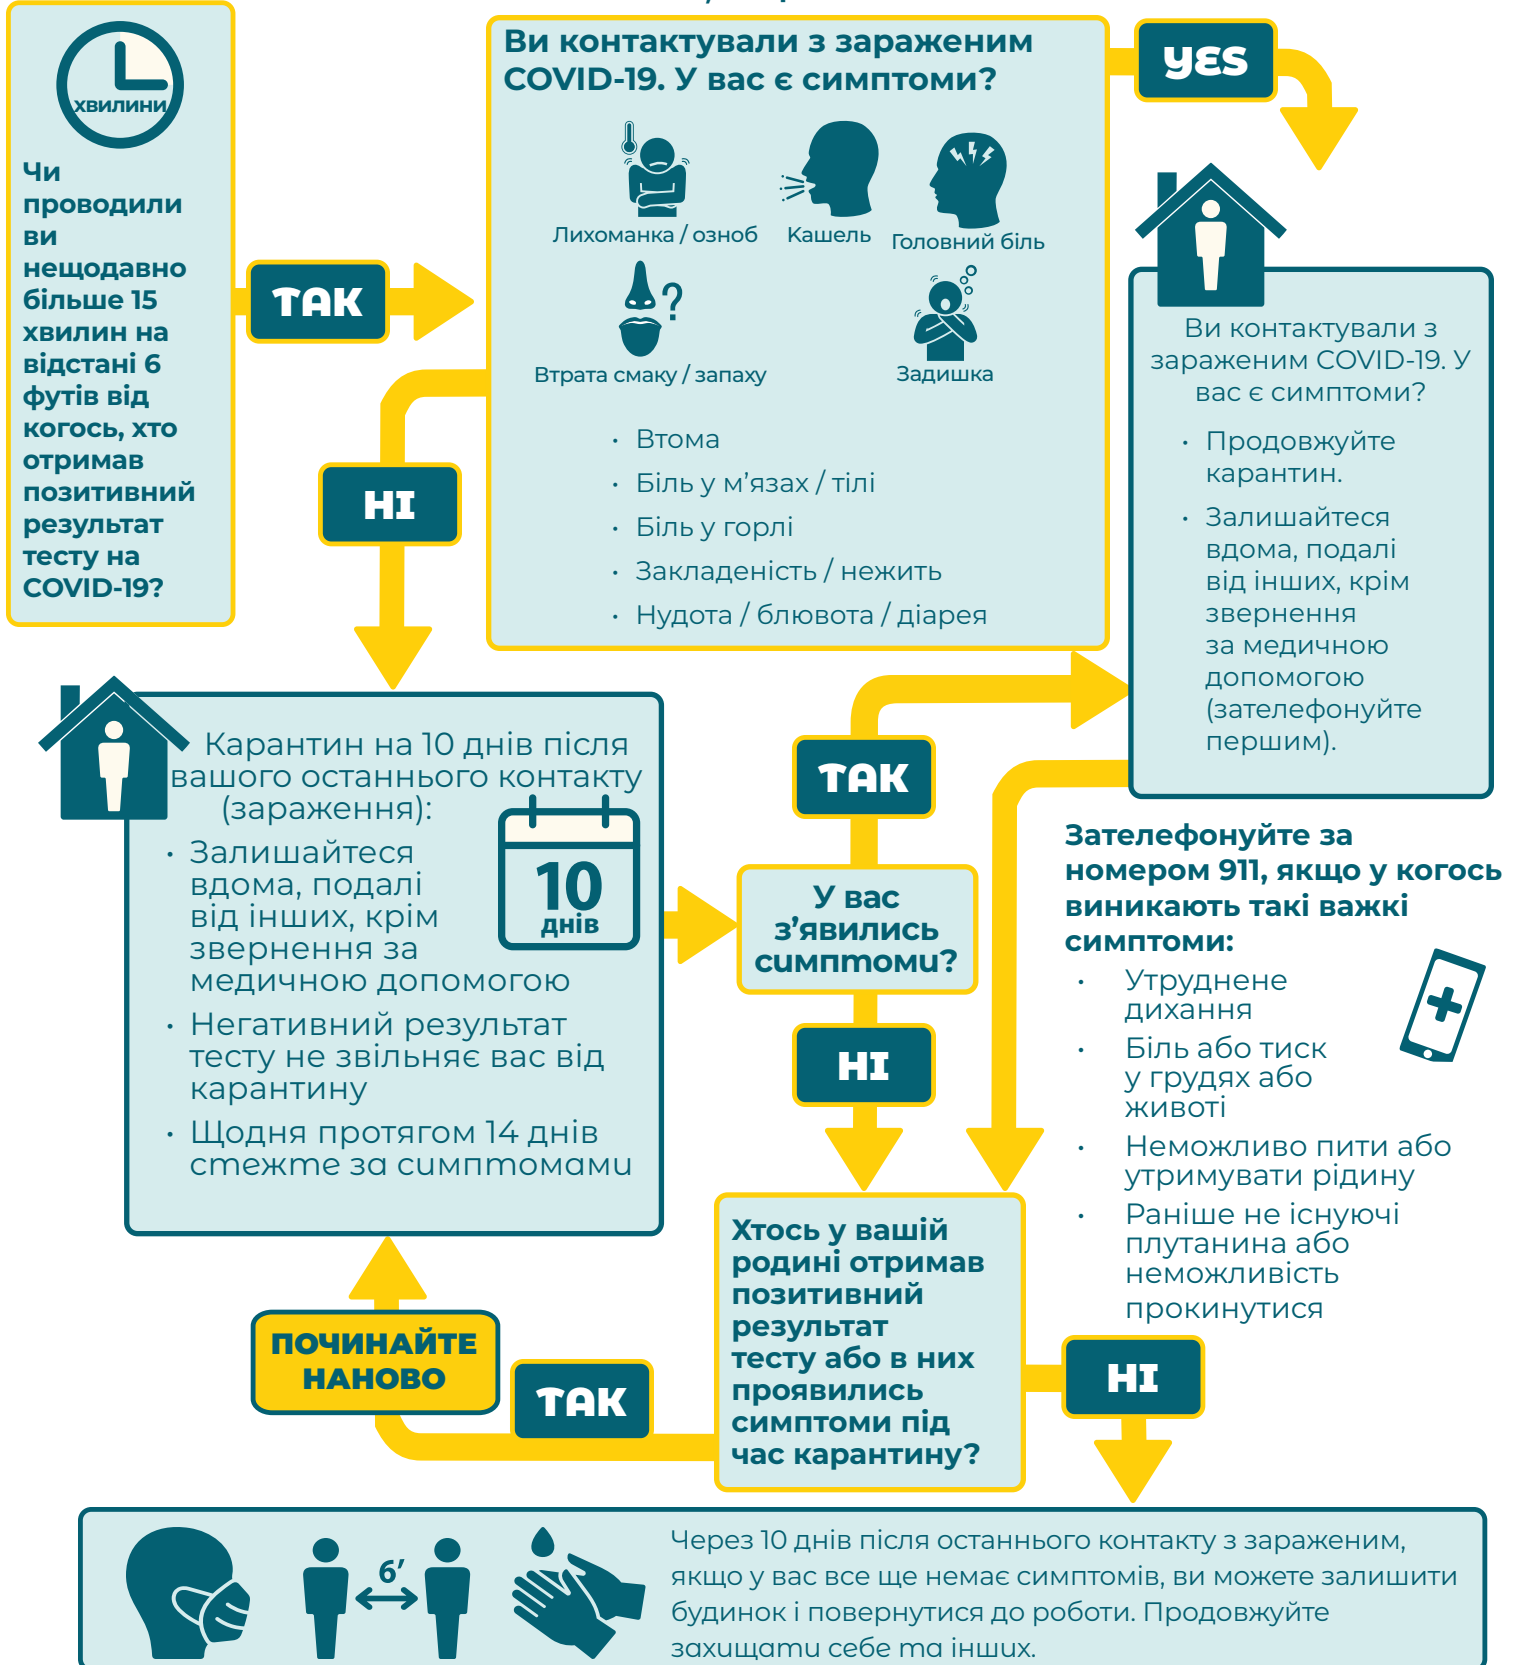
хвилини

Чи проводили ви нещодавно більше 15 хвилин на відстані 6 футів від когось, хто отримав позитивний результат тесту на COVID-19?

ТАК

Ви контактували з зараженим COVID-19. У вас є симптоми?

Лихоманка / озноб
Кашель
Головний біль
Втрата смаку / запаху
Задишка

• Втома
• Біль у м'язах / тілі
• Біль у горлі
• Закладеність / нежить
• Нудота / блювота / діарея

YES

Ви контактували з зараженим COVID-19. У вас є симптоми?

• Продовжуйте карантин.
• Залишайтеся вдома, подалі від інших, крім звернення за медичною допомогою (зателефонуйте першим).

НІ

Карантин на 10 днів після вашого останнього контакту (зараження):

10 днів

• Залишайтеся вдома, подалі від інших, крім звернення за медичною допомогою
• Негативний результат тесту не звільняє вас від карантину
• Щодня протягом 14 днів стежте за симптомами

ТАК

У вас з'явились симптоми?

НІ

Зателефонуйте за номером 911, якщо у когось виникають такі важкі симптоми:

• Утруднене дихання
• Біль або тиск у грудях або животі
• Неможливо пити або утримувати рідину
• Раніше не існуючі плутанина або неможливість прокинутися

ПОЧИНАЙТЕ НАНОВО

ТАК

Хтось у вашій родині отримав позитивний результат тесту або в них проявились симптоми під час карантину?

НІ

6'

Через 10 днів після останнього контакту з зараженим, якщо у вас все ще немає симптомів, ви можете залишити будинок і повернутися до роботи. Продовжуйте захищати себе та інших.